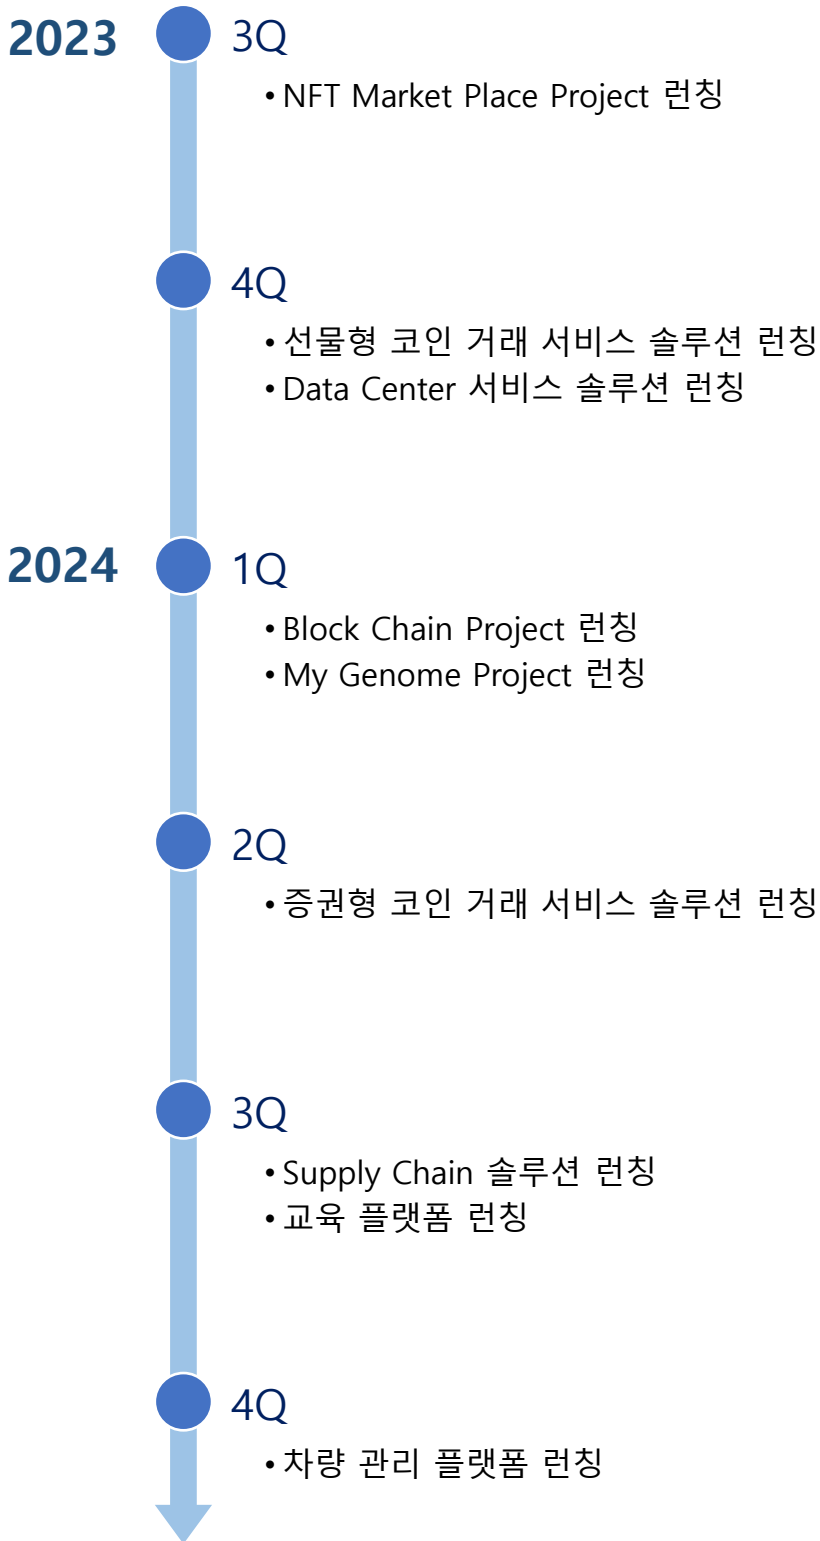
2023
3Q
• NFT Market Place Project 런칭

4Q
• 선물형 코인 거래 서비스 솔루션 런칭
• Data Center 서비스 솔루션 런칭

2024
1Q
• Block Chain Project 런칭
• My Genome Project 런칭

2Q
• 증권형 코인 거래 서비스 솔루션 런칭

3Q
• Supply Chain 솔루션 런칭
• 교육 플랫폼 런칭

4Q
• 차량 관리 플랫폼 런칭